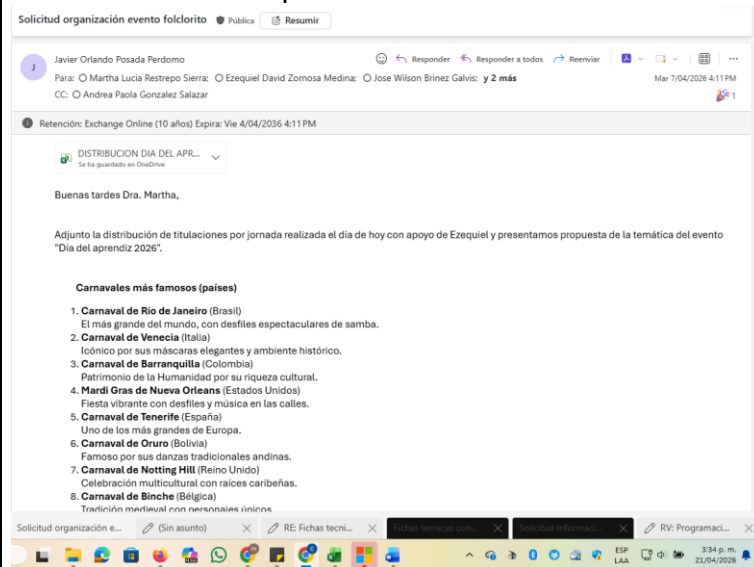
Solicitud organización evento folclorito Pública Resumir

Javier Orlando Posada Perdomo
Responder Responder a todos Reenviar
Para: Martha Lucia Restrepo Sierra; Ezequiel David Zornosa Medina; Jose Wilson Brinez Galvis; y 2 más
Mar 7/04/2026 4:11 PM
CC: Andrea Paola Gonzalez Salazar
1

Retención: Exchange Online (10 años) Expira: Vie 4/04/2036 4:11 PM

DISTRIBUCION DIA DEL APR...
Se ha guardado en OneDrive

Buenas tardes Dra. Martha,

Adjunto la distribución de titulaciones por jornada realizada el día de hoy con apoyo de Ezequiel y presentamos propuesta de la temática del evento "Día del aprendiz 2026".

Carnavales más famosos (países)

1. Carnaval de Río de Janeiro (Brasil)
El más grande del mundo, con desfiles espectaculares de samba.
2. Carnaval de Venecia (Italia)
Icónico por sus máscaras elegantes y ambiente histórico.
3. Carnaval de Barranquilla (Colombia)
Patrimonio de la Humanidad por su riqueza cultural.
4. Mardi Gras de Nueva Orleans (Estados Unidos)
Fiesta vibrante con desfiles y música en las calles.
5. Carnaval de Tenerife (España)
Uno de los más grandes de Europa.
6. Carnaval de Oruro (Bolivia)
Famoso por sus danzas tradicionales andinas.
7. Carnaval de Notting Hill (Reino Unido)
Celebración multicultural con raíces caribeñas.
8. Carnaval de Binche (Bélgica)
Tradición medieval con personajes únicos

Solicitud organización e... (Sin asunto) RE: Fichas tecni... Fichas tecnicas con... Solicitud Informaci... RV: Programaci...

ESP LAA 3:34 p. m. 21/04/2026